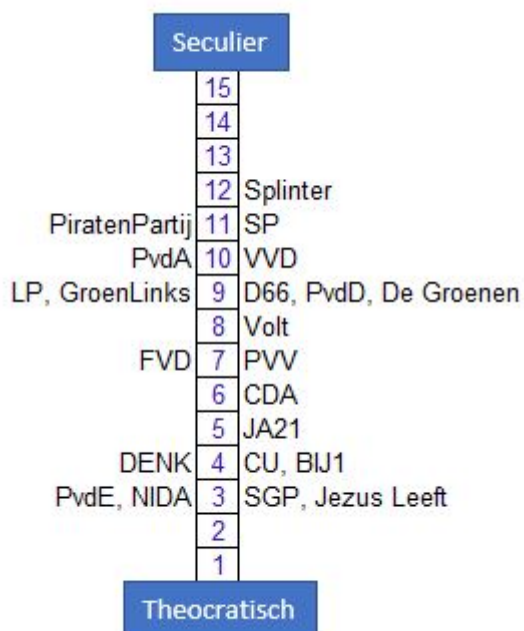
Seculier

| | | |
|---|---|---|
| | 15 | |
| | 14 | |
| | 13 | |
| | 12 | Splinter |
| PiratenPartij | 11 | SP |
| PvdA | 10 | VVD |
| LP, GroenLinks | 9 | D66, PvdD, De Groenen |
| | 8 | Volt |
| FVD | 7 | PVV |
| | 6 | CDA |
| | 5 | JA21 |
| DENK | 4 | CU, BIJ1 |
| PvdE, NIDA | 3 | SGP, Jezus Leeft |
| | 2 | |
| | 1 | |

Theocratisch